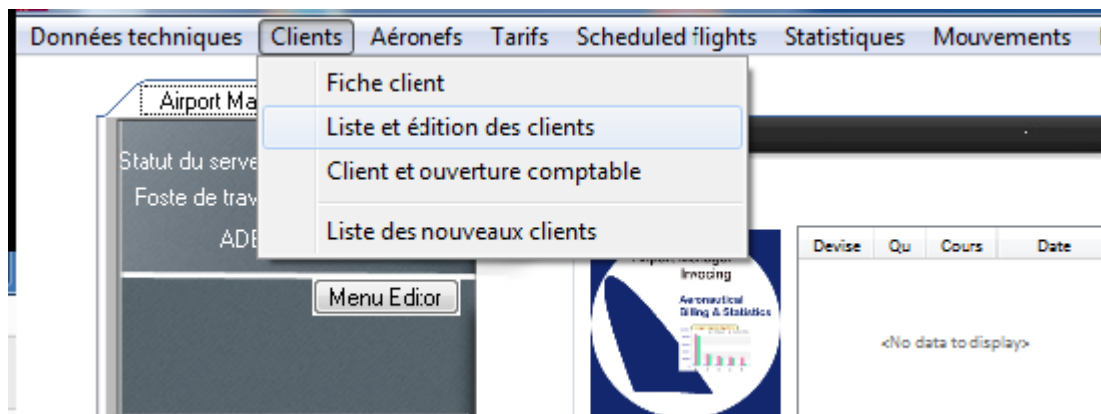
Données techniques Clients Aéronefs Tarifs Scheduled flights Statistiques Mouvements

Fiche client
Liste et édition des clients
Client et ouverture comptable
Liste des nouveaux clients

Airport Ma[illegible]

Statut du serve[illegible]
Poste de trav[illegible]
ADE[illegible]

Menu Editor

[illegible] Invoicing
Aeronautical Billing & Statistics

| Devise | Qu | Cours | Date |
|---|---|---|---|

<No data to display>